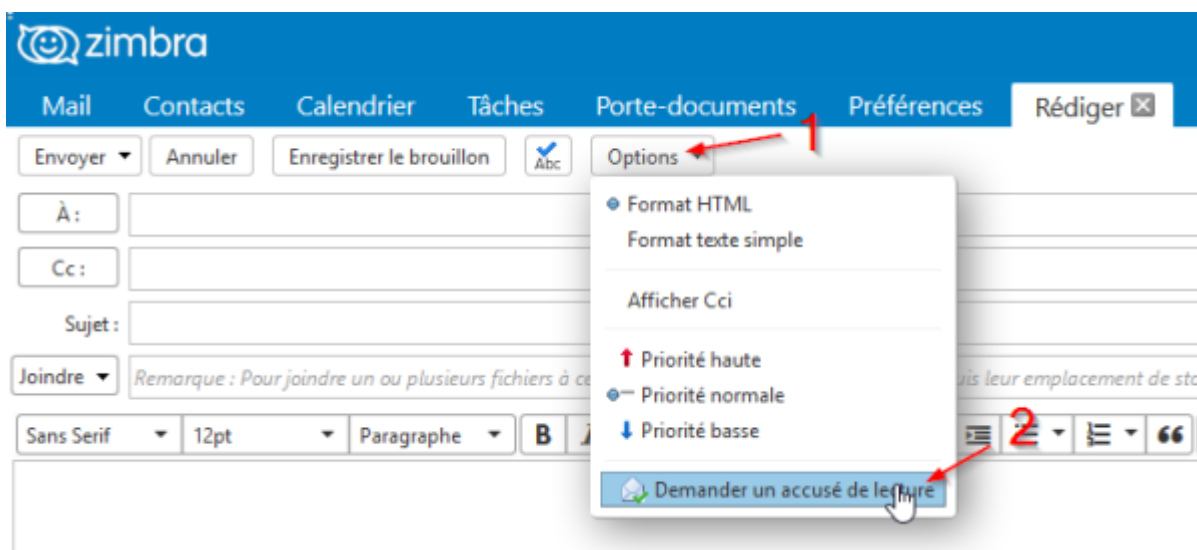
zimbra

Mail Contacts Calendrier Tâches Porte-documents Préférences Rédiger

Envoyer Annuler Enregistrer le brouillon Abc Options 1

À :

Cc :

Sujet :

Joindre Remarque : Pour joindre un ou plusieurs fichiers à ce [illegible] uis leur emplacement de sto

Sans Serif 12pt Paragraphe B

Format HTML
Format texte simple
Afficher Cci
Priorité haute
Priorité normale
Priorité basse
2
Demander un accusé de lecture